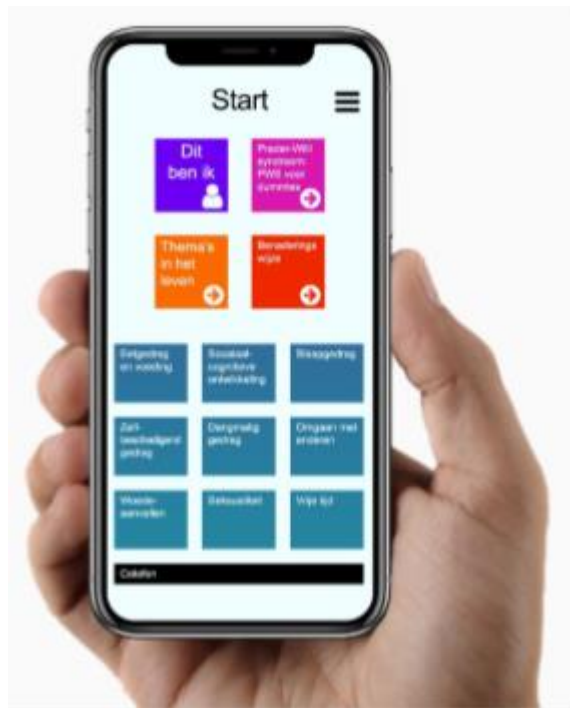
Start

Dit ben ik

Prader-Willi syndroom PWS voor dummies

Thema's in het leven

Benaderings wijze

Eetgedrag en voeding

Sociaal-cognitieve ontwikkeling

Slaapgedrag

Zelf-beschadigend gedrag

Dwangmatig gedrag

Omgaan met anderen

Woede-aanvallen

Seksualiteit

Vrije tijd

Colofon